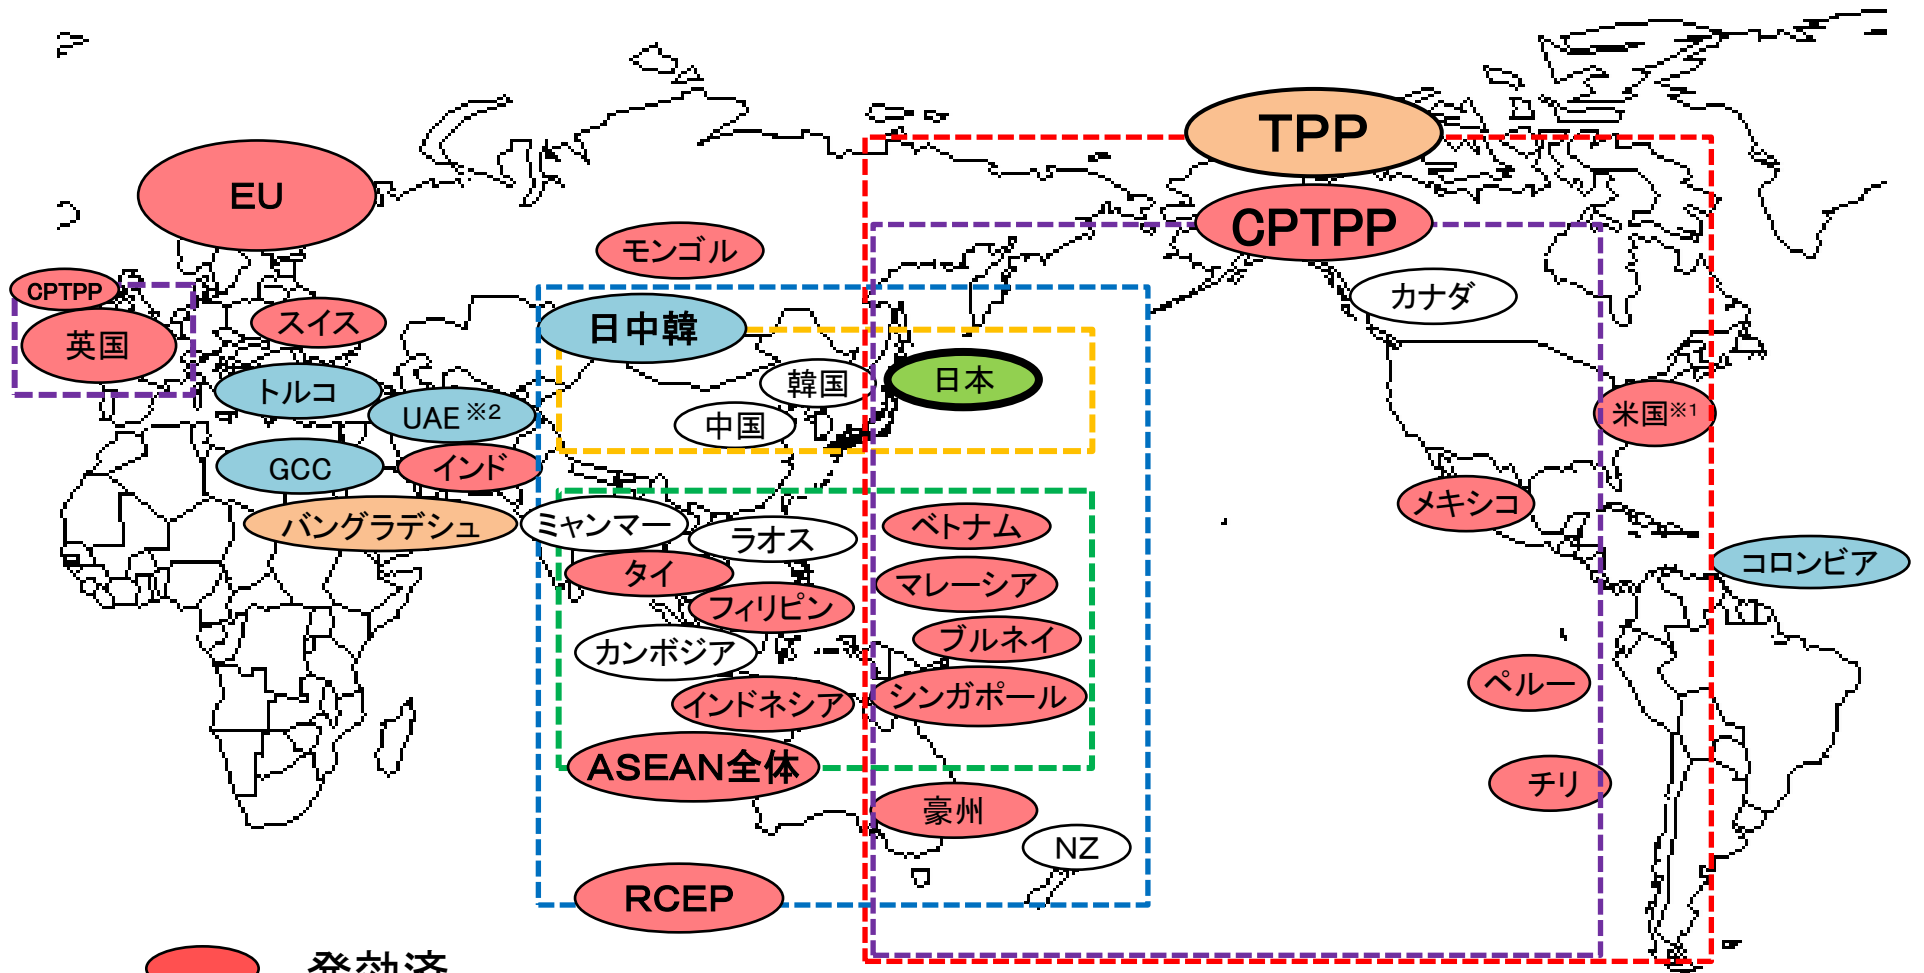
TPP
CPTPP
EU
モンゴル
CPTPP
英国
スイス
日中韓
韓国
日本
中国
トルコ
UAE ※2
GCC
インド
カナダ
米国※1
バングラデシュ
ミャンマー
ラオス
タイ
フィリピン
カンボジア
インドネシア
ASEAN全体
ベトナム
マレーシア
ブルネイ
シンガポール
メキシコ
コロンビア
ペルー
チリ
豪州
NZ
RCEP
発効済